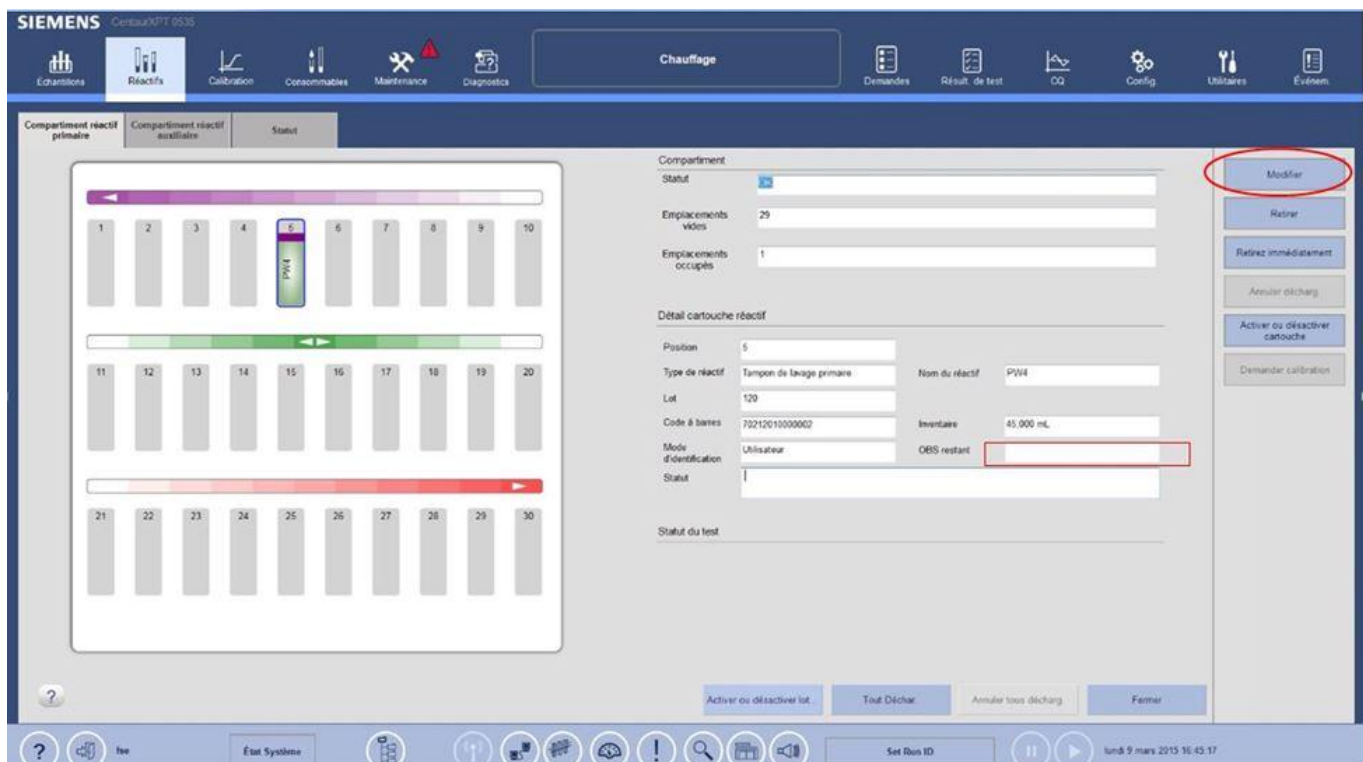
SIEMENS CentaurXPT 0535

Échantillons
Réactifs
Calibration
Consommables
Maintenance
Diagnostics
Chauffage
Demandes
Résult. de test
CQ
Config.
Utilitaires
Événem.

Compartiment réactif primaire
Compartiment réactif auxiliaire
Statut

1 2 3 4 5 6 7 8 9 10
PW4
11 12 13 14 15 16 17 18 19 20
21 22 23 24 25 26 27 28 29 30

Compartiment
Statut
Emplacements vides 29
Emplacements occupés 1

Détail cartouche réactif
Position 5
Type de réactif Tampon de lavage primaire
Nom du réactif PW4
Lot 120
Code à barres 70212010000002
Inventaire 45,000 mL
Mode d'identification Utilisateur
OBS restant
Statut

Statut du test

Modifier
Retirer
Retirez immédiatement
Annuler décharg
Activer ou désactiver cartouche
Demander calibration

?
Activer ou désactiver lot
Tout Déchar
Annuler tous décharg
Fermer

?
hw
État Système
Set Run ID
lundi 9 mars 2015 16:45:17